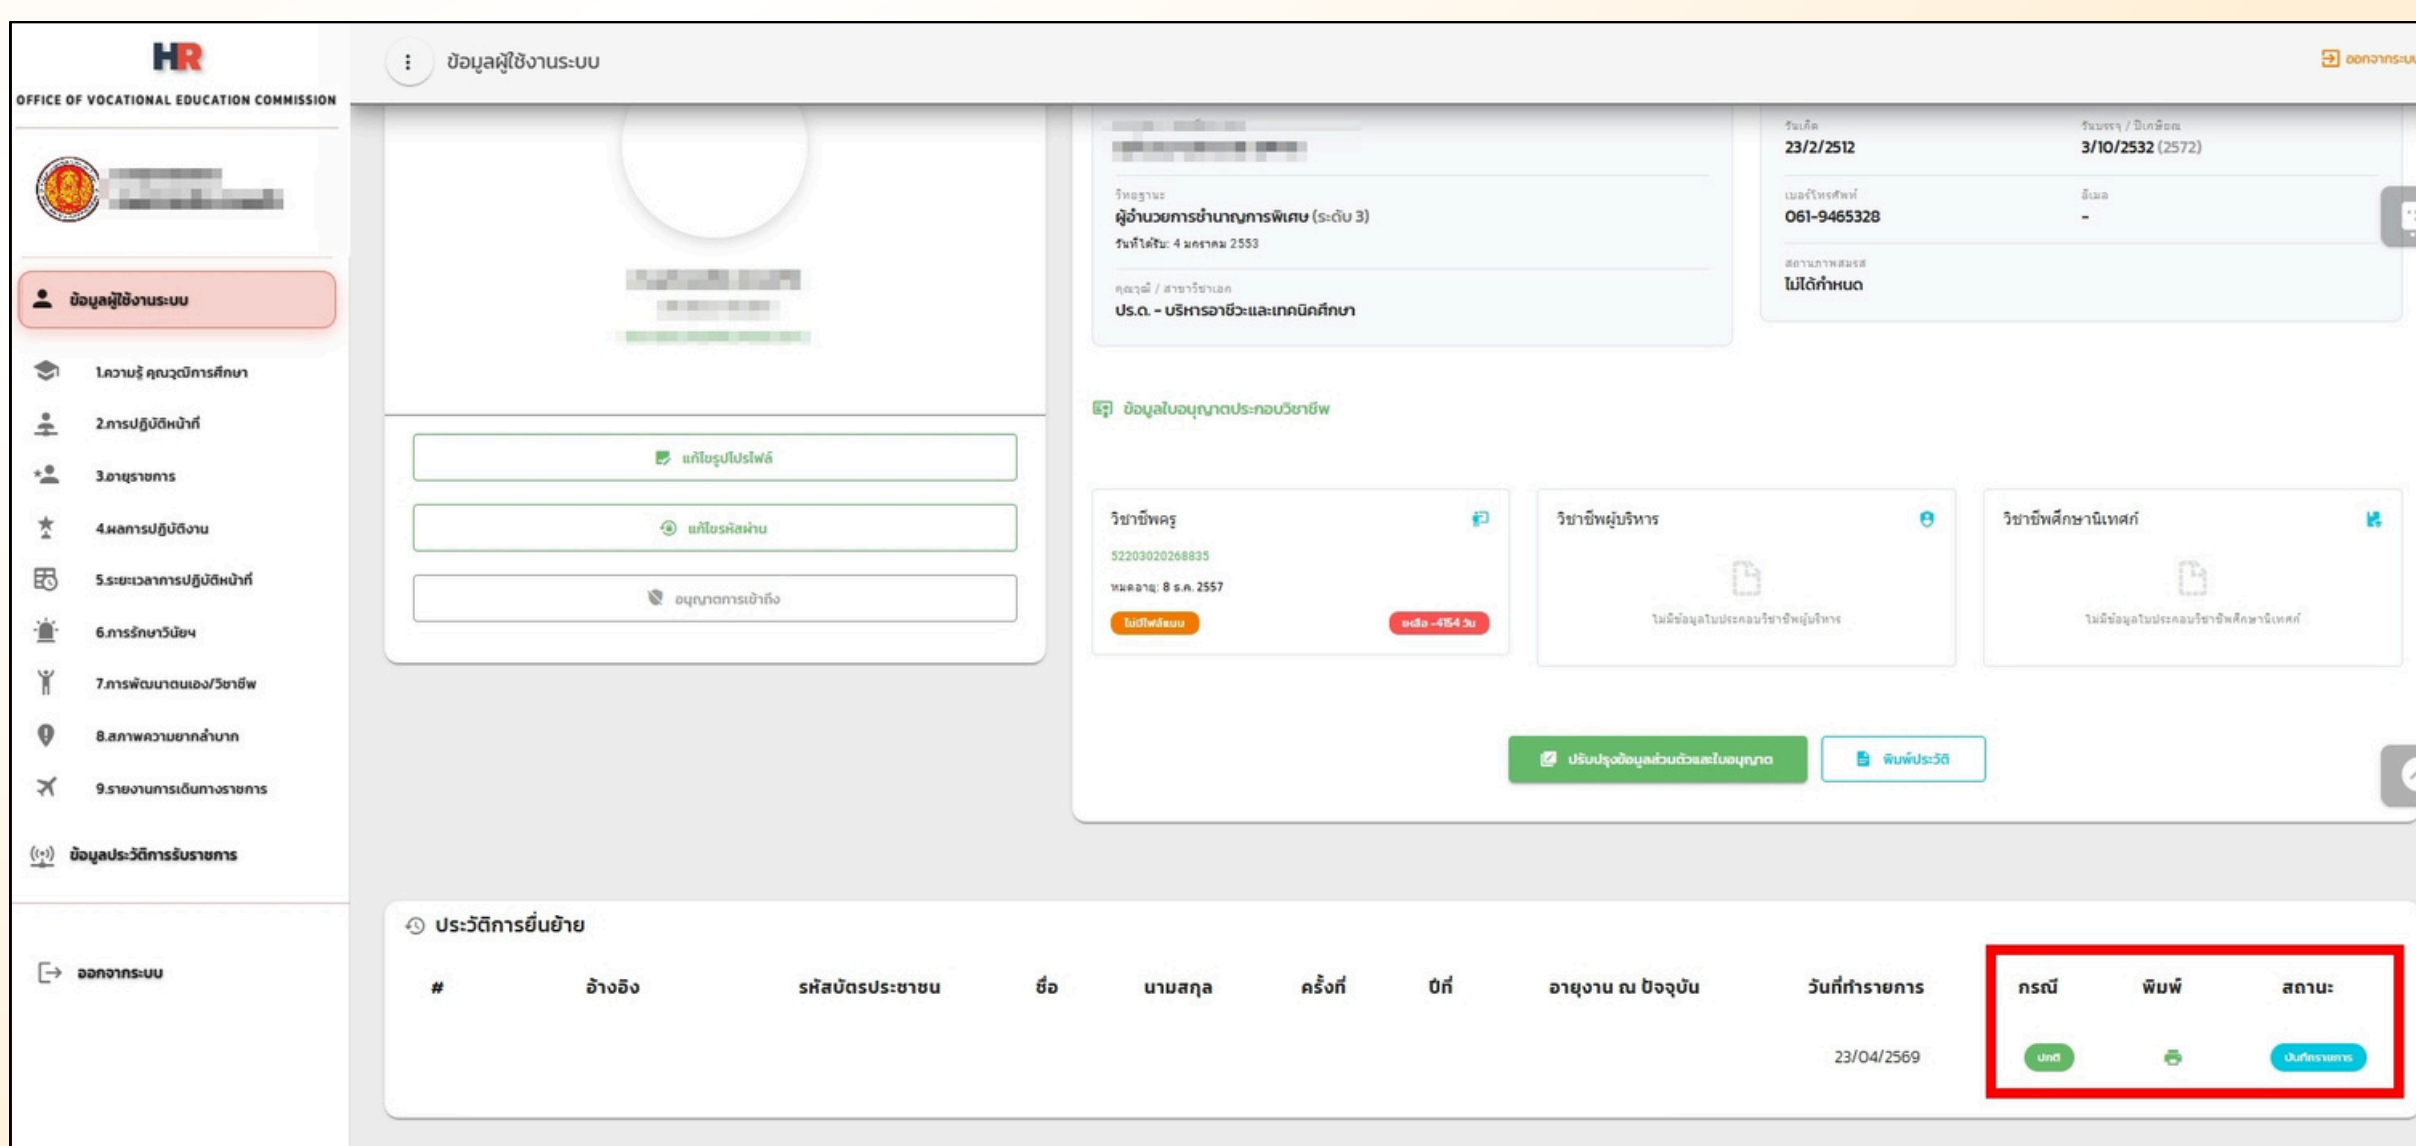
HR
OFFICE OF VOCATIONAL EDUCATION COMMISSION

ข้อมูลผู้ใช้งานระบบ

1.ความรู้ คุณวุฒิการศึกษา
2.การปฏิบัติหน้าที่
3.อายุราชการ
4.ผลการปฏิบัติงาน
5.ระยะเวลาการปฏิบัติหน้าที่
6.การรักษาวินัย
7.การพัฒนาตนเอง/วิชาชีพ
8.สภาพความยากลำบาก
9.รายงานการเดินทางราชการ

ข้อมูลประวัติการรับราชการ

ออกจากระบบ

ข้อมูลผู้ใช้งานระบบ

ออกจากระบบ

แก้ไขรูปโปรไฟล์
แก้ไขรหัสผ่าน
อนุญาตการเข้าถึง

วิทยฐานะ
ผู้อำนวยการชำนาญการพิเศษ (ระดับ 3)
วันที่ได้รับ: 4 มกราคม 2553

คุณวุฒิ / สาขาวิชาเอก
ปร.ด. - บริหารอาชีวะและเทคนิคศึกษา

วันเกิด
23/2/2512

วันบรรจุ / ปีเกษียณ
3/10/2532 (2572)

เบอร์โทรศัพท์
061-9465328

อีเมล
-

สถานภาพสมรส
ไม่ได้กำหนด

ข้อมูลใบอนุญาตประกอบวิชาชีพ

วิชาชีพครู
52203020268835
หมดอายุ: 8 ธ.ค. 2557
ไม่มีไฟล์แนบ
เหลือ -4154 วัน

วิชาชีพผู้บริหาร
ไม่มีข้อมูลใบประกอบวิชาชีพผู้บริหาร

วิชาชีพศึกษานิเทศก์
ไม่มีข้อมูลใบประกอบวิชาชีพศึกษานิเทศก์

ปรับปรุงข้อมูลส่วนตัวและใบอนุญาต
พิมพ์ประวัติ

ประวัติการยื่นย้าย

| # | อ้างอิง | รหัสบัตรประชาชน | ชื่อ | นามสกุล | ครั้งที่ | ปีที่ | อายุงาน ณ ปัจจุบัน | วันที่ทำรายการ | กรณี | พิมพ์ | สถานะ |
|---|---|---|---|---|---|---|---|---|---|---|---|
| | | | | | | | | 23/04/2569 | ปกติ | | บันทึกรายการ |